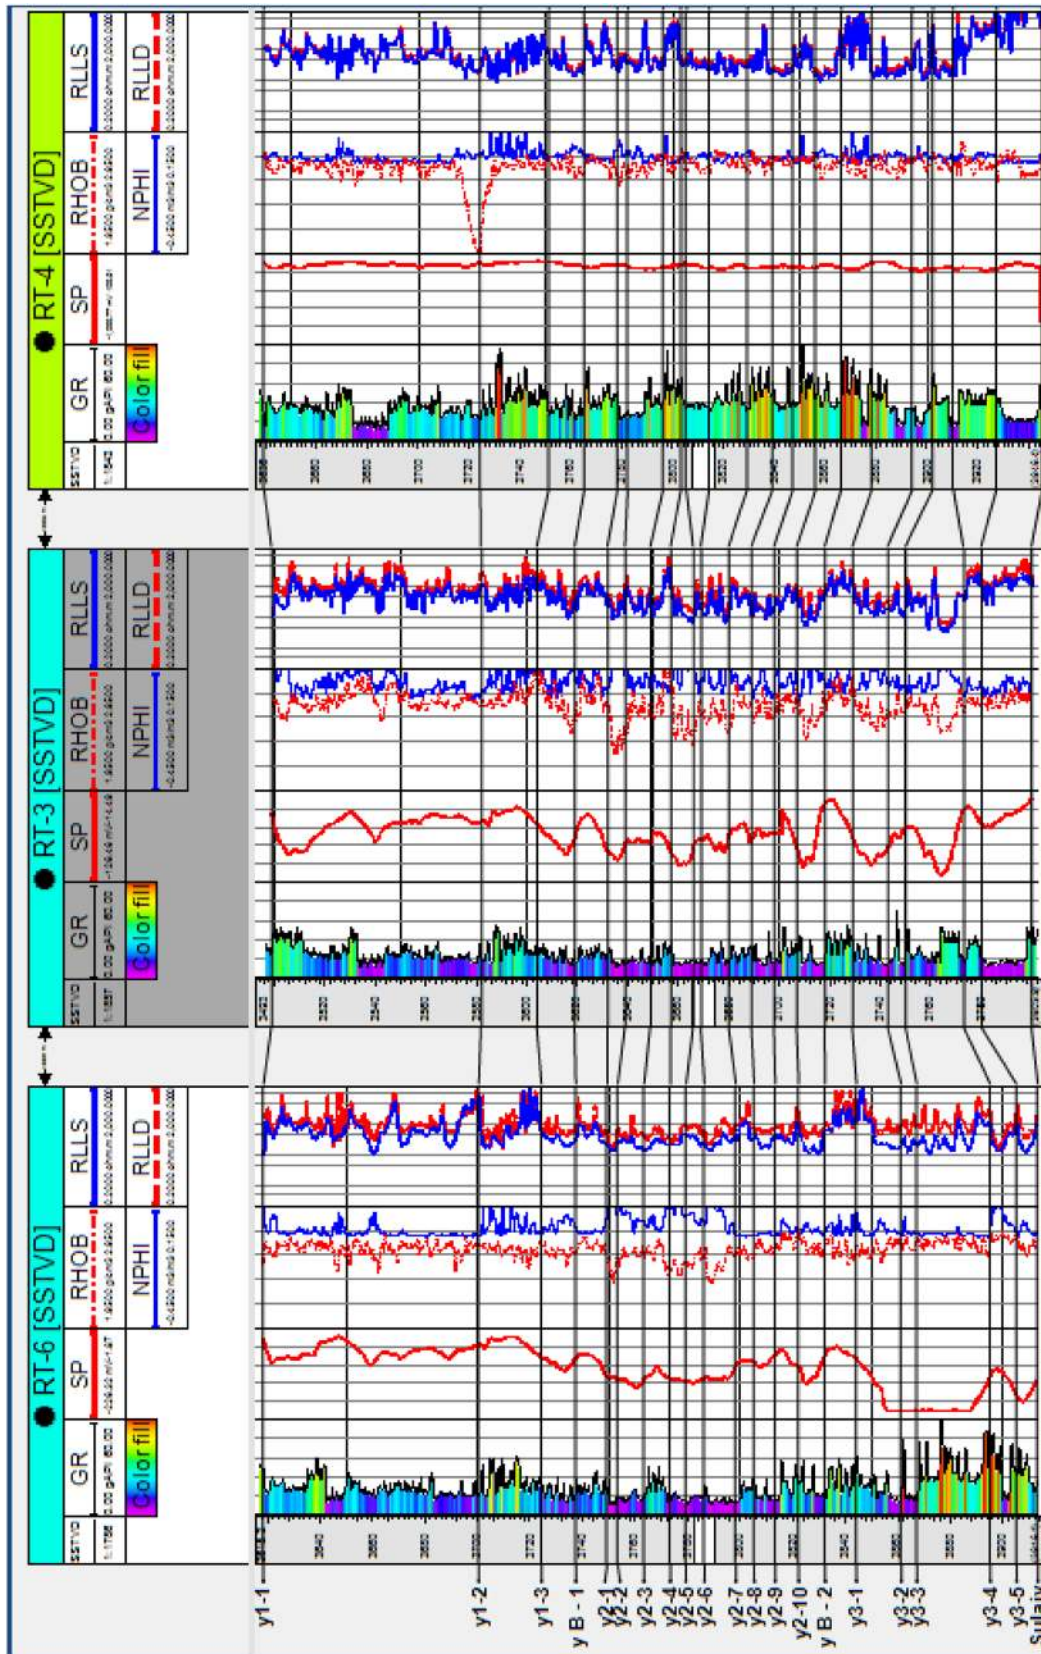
RT-4 [SSTVD]
SSTVD
1:1842
GR
0.00 gAPI 80.00
Color fill
SP
RHOB
NPHI
RLLS
RLLD

RT-3 [SSTVD]
SSTVD
1:1857
GR
0.00 gAPI 80.00
Color fill
SP
RHOB
NPHI
RLLS
RLLD

RT-6 [SSTVD]
SSTVD
1:1768
GR
0.00 gAPI 80.00
Color fill
SP
RHOB
NPHI
RLLS
RLLD

3520
3540
3560
3580
3600
3620
3640
3660
3680
3700
3720
3740
3760

y1-1
y1-2
y1-3
y B - 1
y2-1
y2-2
y2-3
y2-4
y2-5
y2-6
y2-7
y2-8
y2-9
y2-10
y B - 2
y3-1
y3-2
y3-3
y3-4
y3-5
Sulaiy